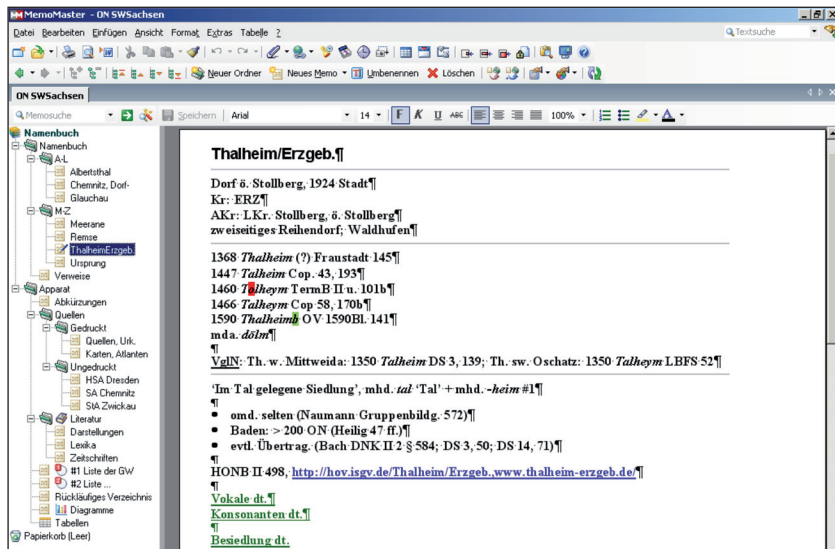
MemoMaster - ON SWSachsen

Datei Bearbeiten Einfügen Ansicht Format Extras Tabelle ?

Textsuche

Neuer Ordner Neues Memo Umbenennen Löschen

ON SWSachsen

Memosuche Speichern Arial 14 F K U ABC 100%

Namenbuch
Namenbuch
A-L
Albertsthal
Chemnitz, Dorf-
Glauchau
M-Z
Meerane
Remse
ThalheimErzgeb.
Ursprung
Verweise
Apparat
Abkürzungen
Quellen
Gedruckt
Quellen, Urk.
Karten, Atlanten
Ungedruckt
HSA Dresden
SA Chemnitz
StA Zwickau
Literatur
Darstellungen
Lexika
Zeitschriften
#1 Liste der GW
#2 Liste ...
Rückläufiges Verzeichnis
Diagramme
Tabellen
Papierkorb (Leer)

Thalheim/Erzgeb.¶

Dorf ö. Stollberg, 1924 Stadt¶
Kr: ERZ¶
AKr: LKr. Stollberg, ö. Stollberg¶
zweiseitiges Reihendorf; Waldhufen¶

1368 *Thalheim* (?) Fraustadt 145¶
1447 *Talheim* Cop. 43, 193¶
1460 *Talheym* TermB II u. 101b¶
1466 *Talheym* Cop 58, 170b¶
1590 *Thalheimb* OV 1590Bl. 141¶
mda. *dölm*¶
¶
VglN: Th. w. Mittweida: 1350 *Talheim* DS 3, 139; Th. sw. Oschatz: 1350 *Talheym* LBFS 52¶

'Im Tal gelegene Siedlung', mhd. *tal* 'Tal' + mhd. -*heim* #1¶
¶
• omd. selten (Naumann Gruppenbildg. 572)¶
• Baden: > 200 ON (Heilig 47 ff.)¶
• evtl. Übertrag. (Bach DNK II 2 § 584; DS 3, 50; DS 14, 71)¶
¶
HONB II 498, http://hov.isgv.de/Thalheim/Erzgeb.,www.thalheim-erzgeb.de/¶
¶
Vokale dt.¶
Konsonanten dt.¶
¶
Besiedlung dt.